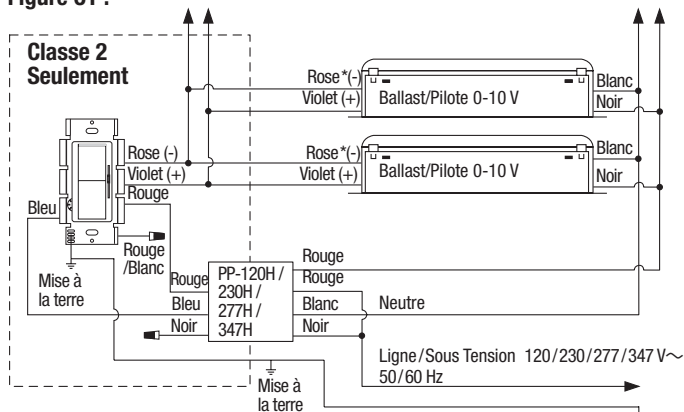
Figure 31 :

Classe 2
Seulement

Rose*(-)
Violet (+)
Ballast/Pilote 0-10 V
Blanc
Noir

Rose (-)
Violet (+)
Rouge
Rose*(-)
Violet (+)
Ballast/Pilote 0-10 V
Blanc
Noir

Bleu
Rouge
/Blanc
Mise à
la terre
Rouge
Bleu
Noir
PP-120H /
230H /
277H /
347H
Rouge
Rouge
Blanc
Noir
Neutre

Ligne / Sous Tension 120/230/277/347 V$\sim$
50/60 Hz

Mise à
la terre